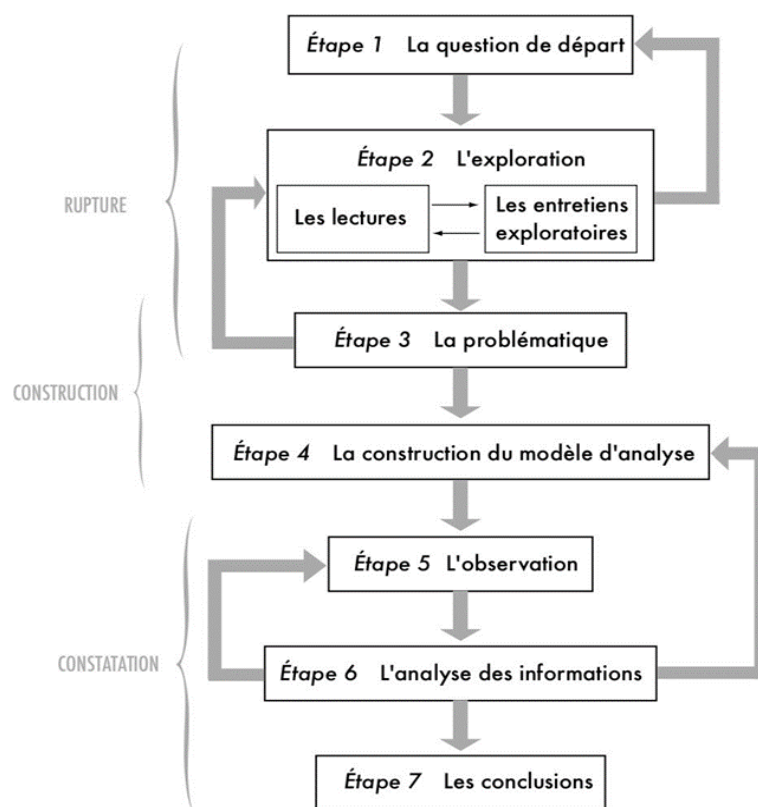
Étape 1 La question de départ

RUPTURE

Étape 2 L'exploration

Les lectures

Les entretiens exploratoires

Étape 3 La problématique

CONSTRUCTION

Étape 4 La construction du modèle d'analyse

Étape 5 L'observation

CONSTATATION

Étape 6 L'analyse des informations

Étape 7 Les conclusions